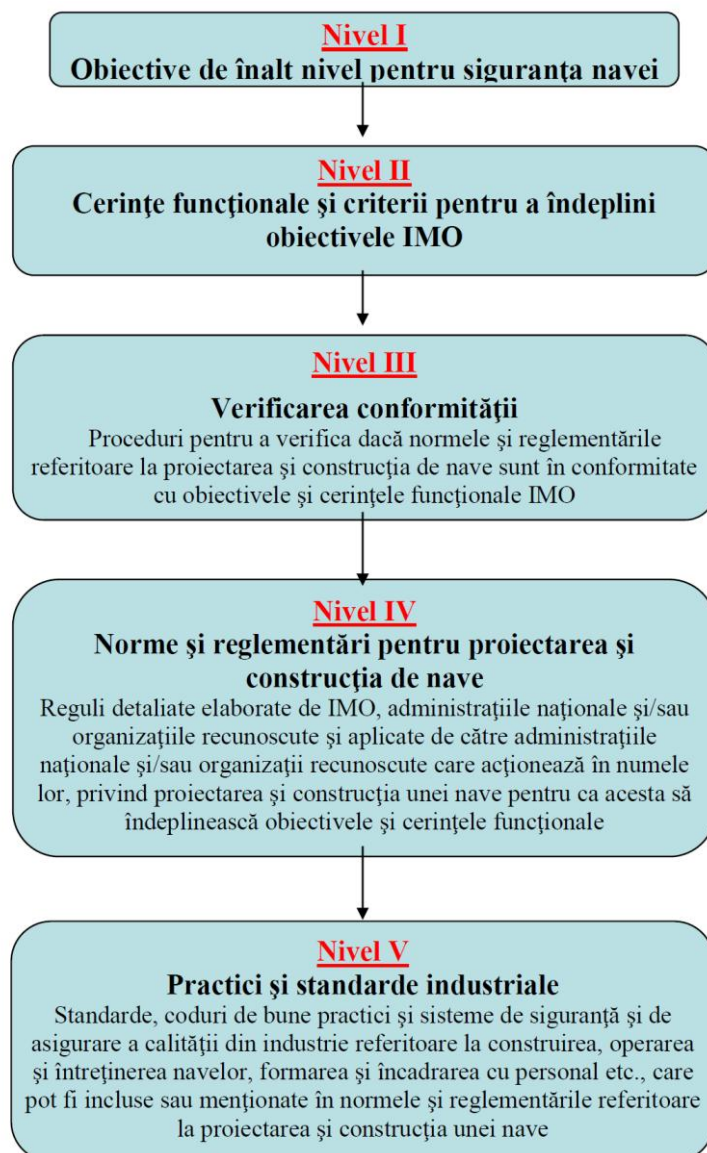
Nivel I
Obiective de înalt nivel pentru siguranţa navei

Nivel II
Cerinţe funcţionale şi criterii pentru a îndeplini obiectivele IMO

Nivel III
Verificarea conformităţii
Proceduri pentru a verifica dacă normele şi reglementările referitoare la proiectarea şi construcţia de nave sunt în conformitate cu obiectivele şi cerinţele funcţionale IMO

Nivel IV
Norme şi reglementări pentru proiectarea şi construcţia de nave
Reguli detaliate elaborate de IMO, administraţiile naţionale şi/sau organizaţiile recunoscute şi aplicate de către administraţiile naţionale şi/sau organizaţii recunoscute care acţionează în numele lor, privind proiectarea şi construcţia unei nave pentru ca acesta să îndeplinească obiectivele şi cerinţele funcţionale

Nivel V
Practici şi standarde industriale
Standarde, coduri de bune practici şi sisteme de siguranţă şi de asigurare a calităţii din industrie referitoare la construirea, operarea şi întreţinerea navelor, formarea şi încadrarea cu personal etc., care pot fi incluse sau menţionate în normele şi reglementările referitoare la proiectarea şi construcţia unei nave